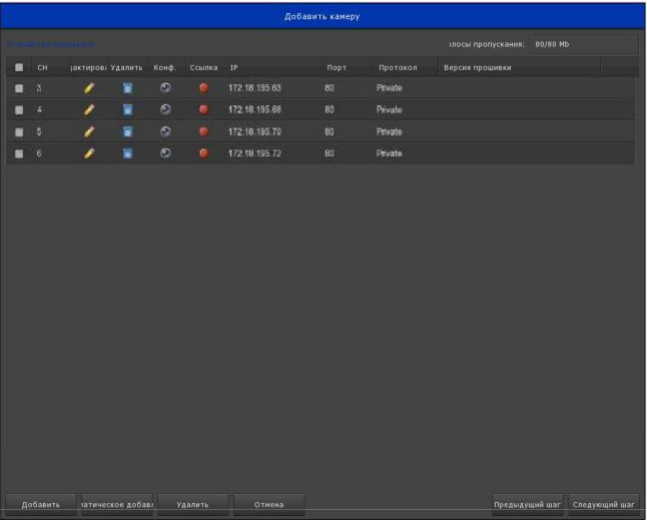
Добавить камеру

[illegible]

элосы пропускания: 80/80 Mb

| CH | дактирова | Удалить | Конф. | Ссылка | IP | Порт | Протокол | Версия прошивки |
|---|---|---|---|---|---|---|---|---|
| 3 | | | | | 172.18.195.63 | 80 | Private | |
| 4 | | | | | 172.18.195.68 | 80 | Private | |
| 5 | | | | | 172.18.195.70 | 80 | Private | |
| 6 | | | | | 172.18.195.72 | 80 | Private | |

Добавить
атическое добав
Удалить
Отмена
Предыдущий шаг
Следующий шаг